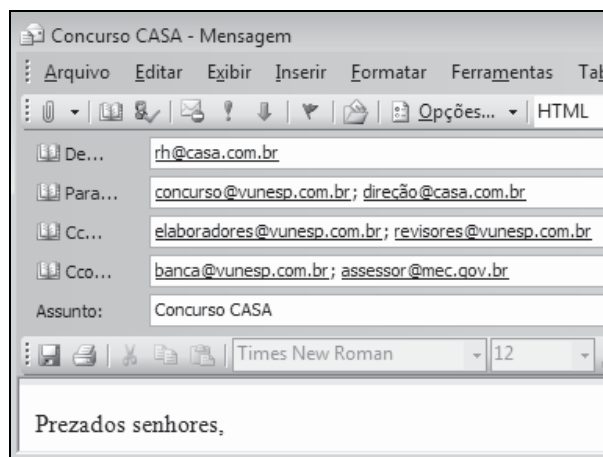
Concurso CASA - Mensagem

Arquivo Editar Exibir Inserir Formatar Ferramentas Ta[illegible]

Opções... HTML

De... rh@casa.com.br

Para... concurso@vunesp.com.br; direção@casa.com.br

Cc... elaboradores@vunesp.com.br; revisores@vunesp.com.br

Cco... banca@vunesp.com.br; assessor@mec.gov.br

Assunto: Concurso CASA

Times New Roman 12

Prezados senhores,